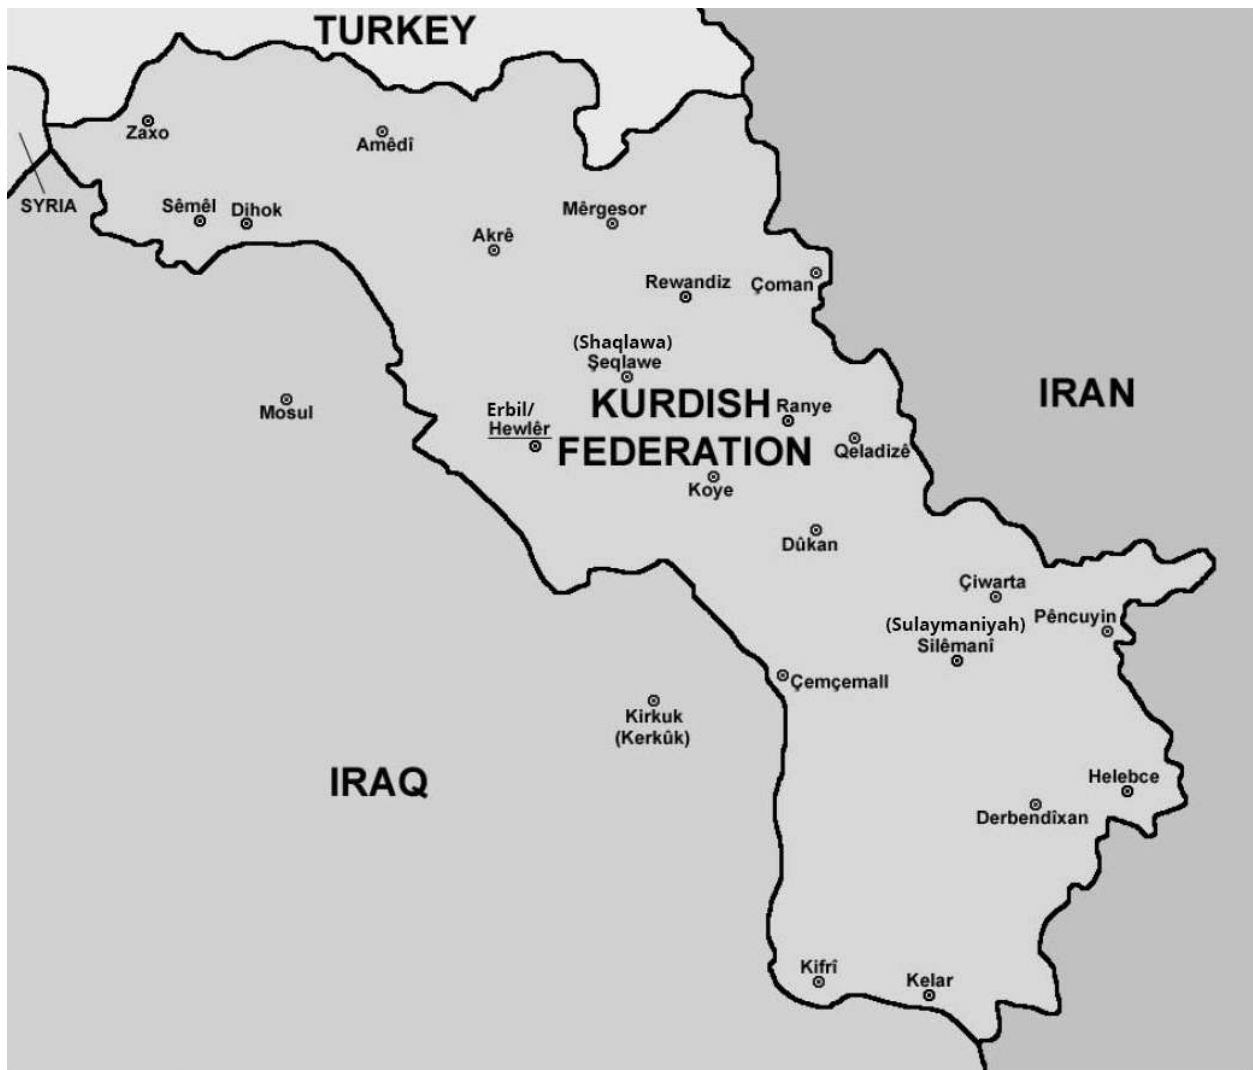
TURKEY

Zaxo

Amêdî

SYRIA

Sêmêl

Dihok

Akrê

Mêrgesor

Rewandiz

Çoman

(Shaqlawa)
Şeqlawe

Mosul

Erbil/
Hewlêr

KURDISH
FEDERATION

Ranye

IRAN

Qeladizê

Koye

Dûkan

Çiwarta

(Sulaymaniyah)
Silêmanî

Pêncuyin

Çemçemall

Kirkuk
(Kerkûk)

IRAQ

Helebce

Derbendîxan

Kifrî

Kelar